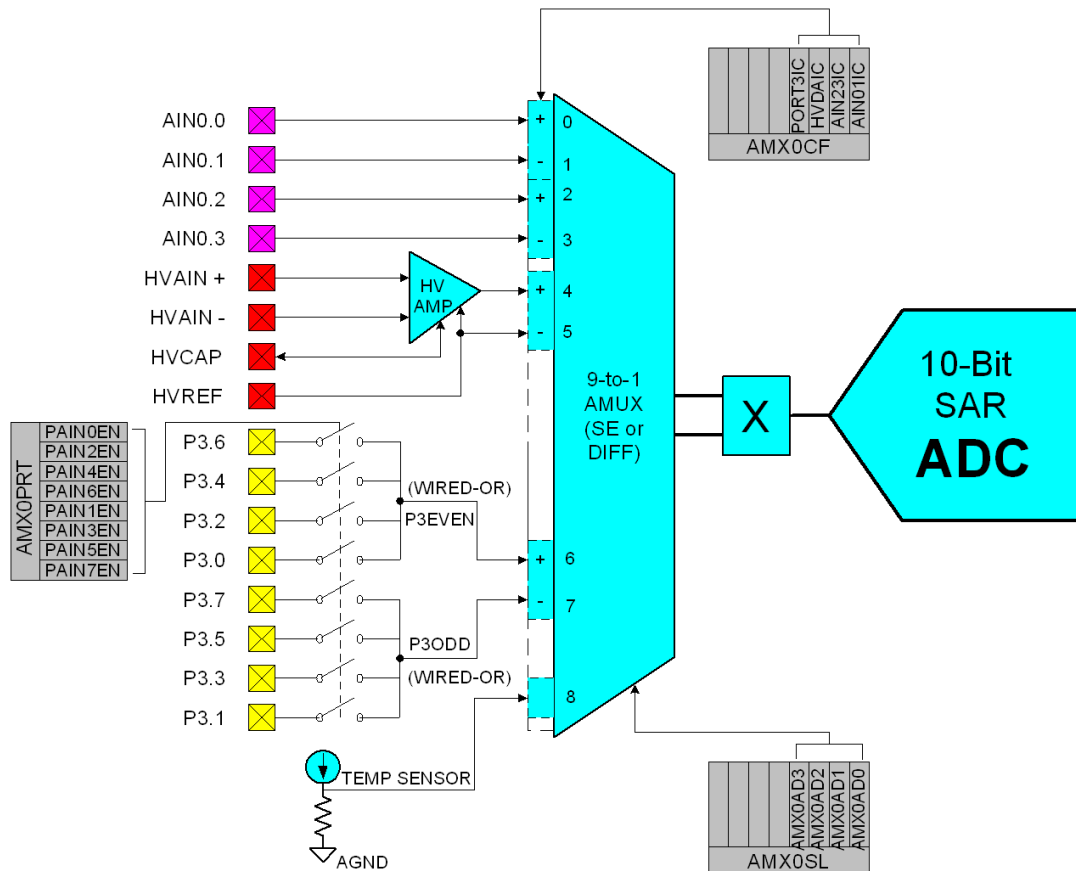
PORT3IC
HVDAIC
AIN23IC
AIN01IC
AMX0CF

AIN0.0
AIN0.1
AIN0.2
AIN0.3
HVAIN +
HVAIN -
HVCAP
HVREF

HV AMP

+ 0
- 1
+ 2
- 3
+ 4
- 5

9-to-1 AMUX (SE or DIFF)

X

10-Bit SAR ADC

AMX0PRT
PAIN0EN
PAIN2EN
PAIN4EN
PAIN6EN
PAIN1EN
PAIN3EN
PAIN5EN
PAIN7EN

P3.6
P3.4
P3.2
P3.0
P3.7
P3.5
P3.3
P3.1

(WIRED-OR)
P3EVEN
P3ODD
(WIRED-OR)

+ 6
- 7
8

TEMP SENSOR
AGND

AMX0AD3
AMX0AD2
AMX0AD1
AMX0AD0
AMX0SL